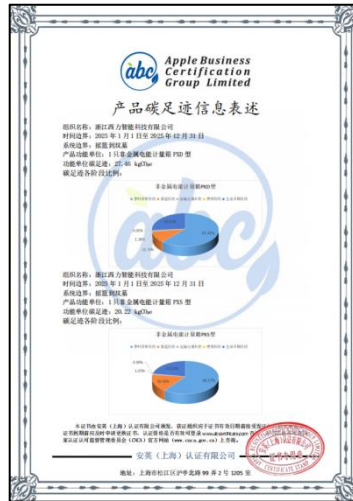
abc Apple Business Certification Group Limited

产品碳足迹信息表述

组织名称：浙江西力智能科技有限公司
时间边界：2025 年 1 月 1 日至 2025 年 12 月 31 日
系统边界：摇篮到坟墓
产品功能单位：1 只单金属电能计量箱 PSD 型
功能单位碳足迹：27.46 kgCO₂e
碳足迹各阶段比例：

单金属电能计量箱PSD型

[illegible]

组织名称：浙江西力智能科技有限公司
时间边界：2025 年 1 月 1 日至 2025 年 12 月 31 日
系统边界：摇篮到坟墓
产品功能单位：1 只单金属电能计量箱 PXS 型
功能单位碳足迹：20.22 kgCO₂e
碳足迹各阶段比例：

单金属电能计量箱PXS型

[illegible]

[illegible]

安美（上海）认证有限公司

地址：上海市松江区沪亭北路 99 弄 2 号 1205 室